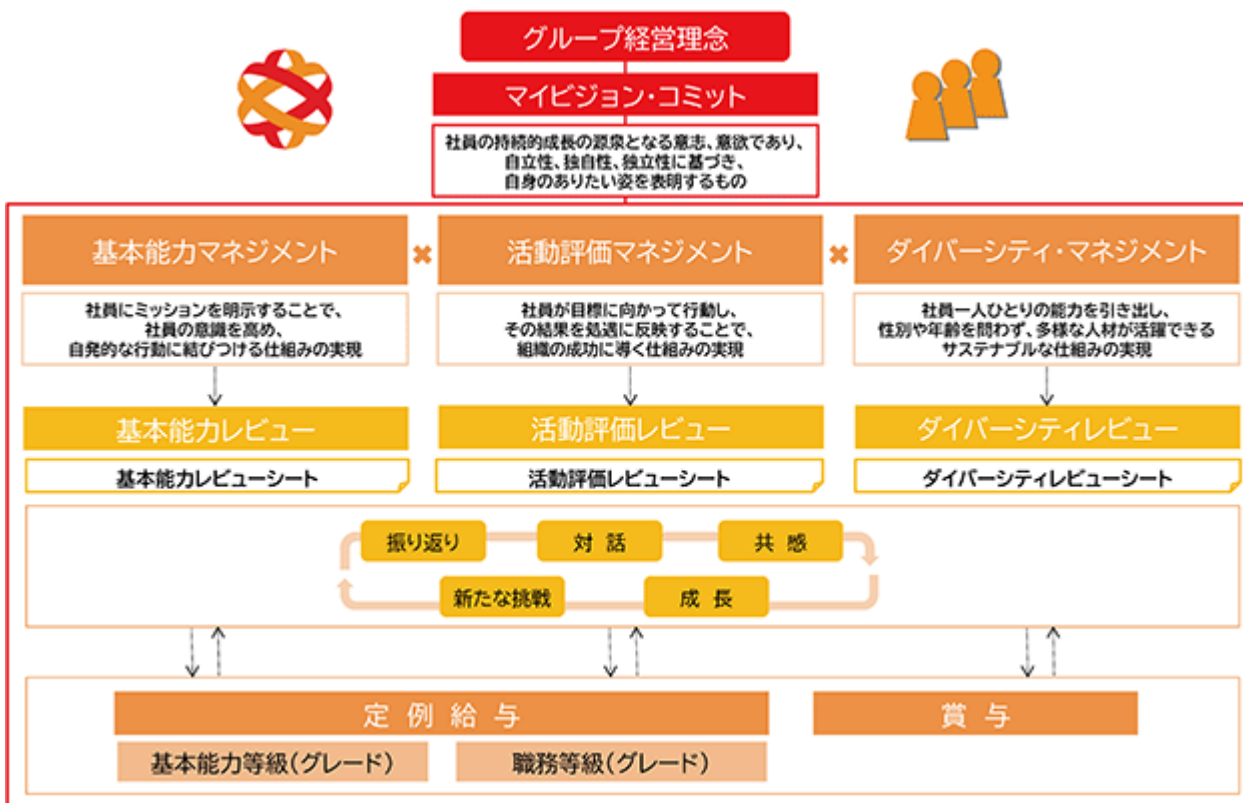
グループ経営理念

マイビジョン・コミット

社員の持続的成長の源泉となる意志、意欲であり、自立性、独自性、独立性に基づき、自身のありたい姿を表明するもの

基本能力マネジメント

×

活動評価マネジメント

×

ダイバーシティ・マネジメント

社員にミッションを明示することで、社員の意識を高め、自発的な行動に結びつける仕組みの実現

社員が目標に向かって行動し、その結果を処遇に反映することで、組織の成功に導く仕組みの実現

社員一人ひとりの能力を引き出し、性別や年齢を問わず、多様な人材が活躍できるサステナブルな仕組みの実現

基本能力レビュー

活動評価レビュー

ダイバーシティレビュー

基本能力レビューシート

活動評価レビューシート

ダイバーシティレビューシート

振り返り

対 話

共 感

新たな挑戦

成 長

定 例 給 与

賞 与

基本能力等級（グレード）

職務等級（グレード）